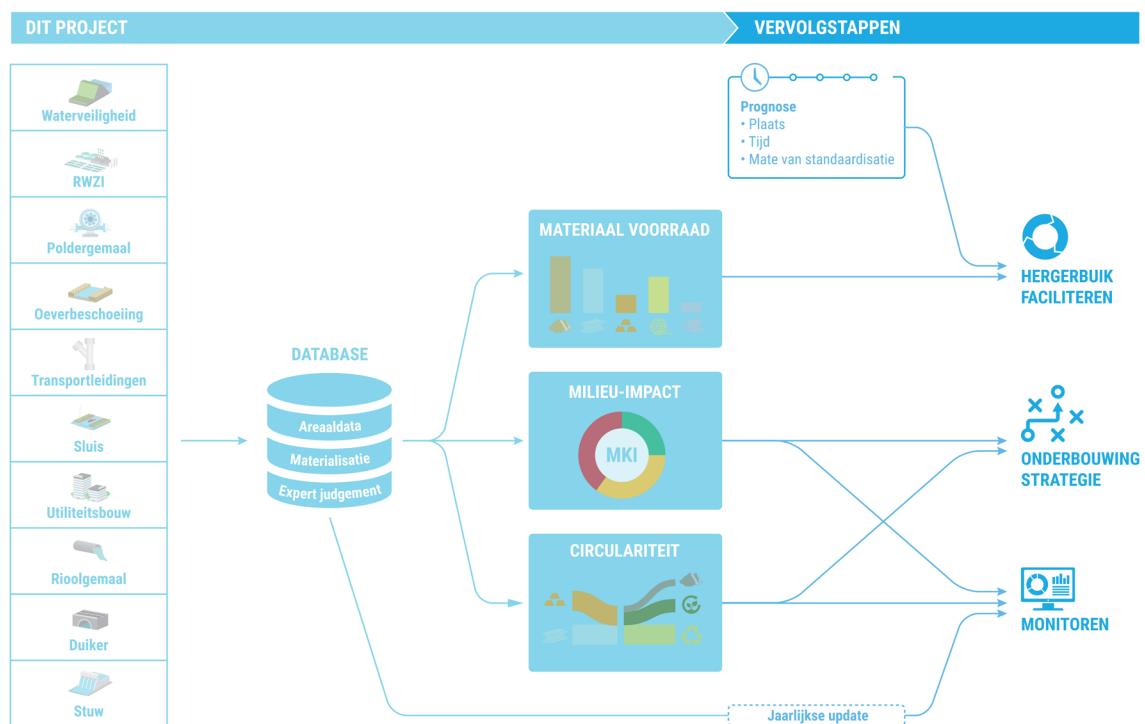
DIT PROJECT

VERVOLGSTAPPEN

Waterveiligheid

RWZI

Poldergemaal

Oeverbeschoeiing

Transportleidingen

Sluis

Utiliteitsbouw

Rioolgemaal

Duiker

Stuw

DATABASE

Areaaldata

Materialisatie

Expert judgement

Prognose
• Plaats
• Tijd
• Mate van standaardisatie

MATERIAAL VOORRAAD

MILIEU-IMPACT

MKI

CIRCULARITEIT

HERGERBUIK FACILITEREN

ONDERBOUWING STRATEGIE

MONITOREN

Jaarlijkse update